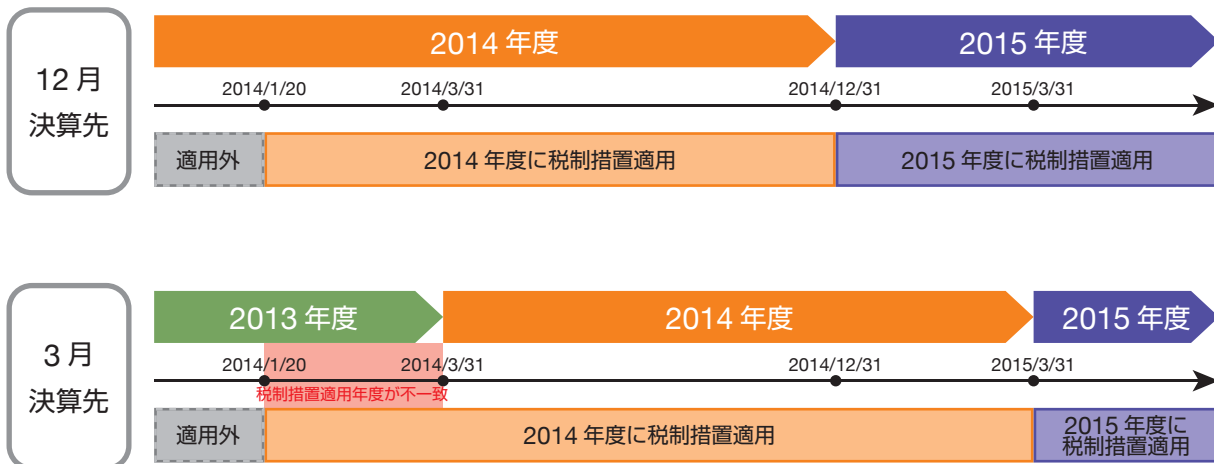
12 月
決算先

2014 年度

2015 年度

2014/1/20

2014/3/31

2014/12/31

2015/3/31

適用外

2014 年度に税制措置適用

2015 年度に税制措置適用

3 月
決算先

2013 年度

2014 年度

2015 年度

2014/1/20

2014/3/31

2014/12/31

2015/3/31

税制措置適用年度が不一致

適用外

2014 年度に税制措置適用

2015 年度に税制措置適用